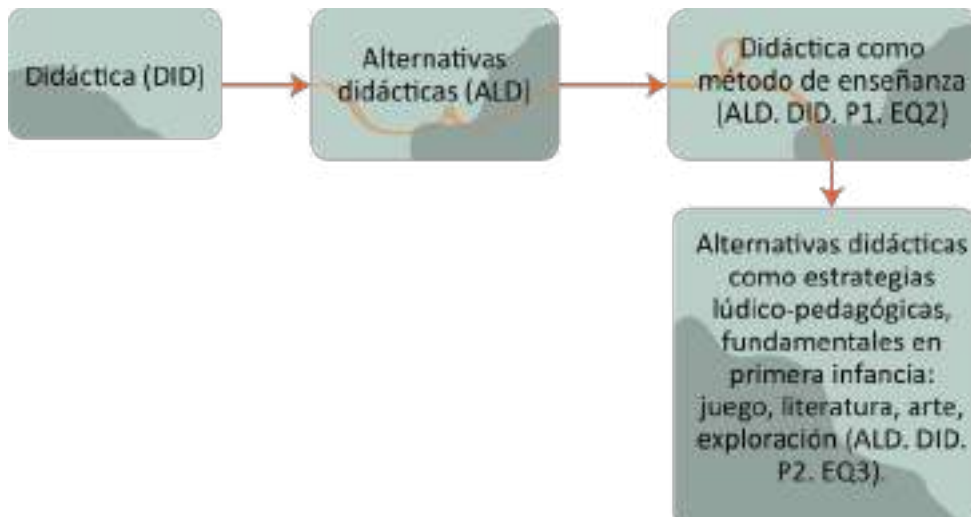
Didáctica (DID)

Alternativas didácticas (ALD)

Didáctica como método de enseñanza (ALD. DID. P1. EQ2)

Alternativas didácticas como estrategias lúdico-pedagógicas, fundamentales en primera infancia: juego, literatura, arte, exploración (ALD. DID. P2. EQ3).